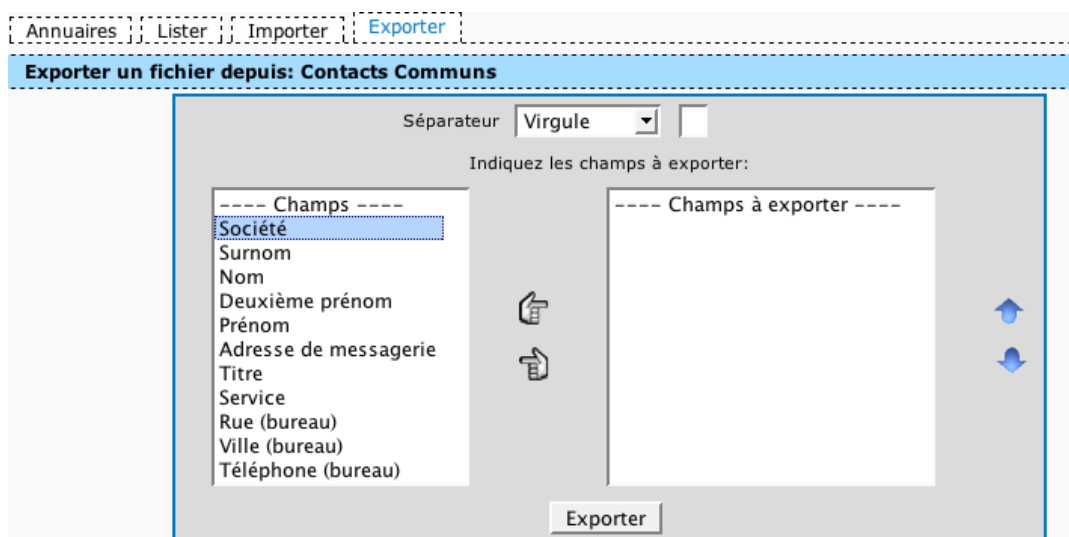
Annuaires Lister Importer Exporter

Exporter un fichier depuis: Contacts Communs

Séparateur Virgule

Indiquez les champs à exporter:

---- Champs ----
Société
Surnom
Nom
Deuxième prénom
Prénom
Adresse de messagerie
Titre
Service
Rue (bureau)
Ville (bureau)
Téléphone (bureau)

---- Champs à exporter ----

Exporter